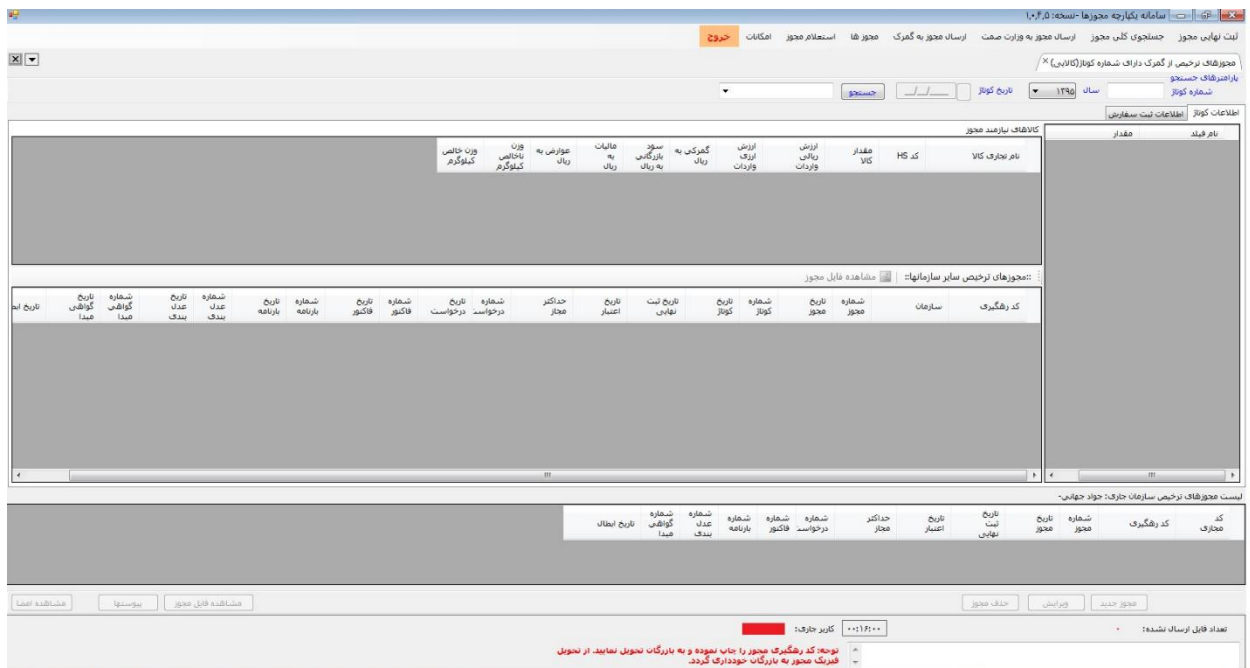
سامانه یکپارچه مجوزها -نسخه: ۱،۰،۴،۵

ثبت نهایی مجوز | جستجوی کلی مجوز | ارسال مجوز به وزارت صمت | ارسال مجوز به گمرک | مجوز ها | استعلام مجوز | امکانات | خروج

مجوزهای ترخیص از گمرک دارای شماره کوتاژ(کالایی)

پارامترهای جستجو

شماره کوتاژ | سال ۱۳۹۵ | تاریخ کوتاژ | _/_/_ | جستجو

اطلاعات کوتاژ | اطلاعات ثبت سفارش

| نام فیلد | مقدار |
|---|---|

کالاهای نیازمند مجوز

| نام تجاری کالا | کد HS | مقدار کالا | ارزش ریالی واردات | ارزش ارزی واردات | گمرکی به ریال | سود بازرگانی به ریال | مالیات به ریال | عوارض به ریال | وزن ناخالص کیلوگرم | وزن خالص کیلوگرم |
|---|---|---|---|---|---|---|---|---|---|---|

::مجوزهای ترخیص سایر سازمانها: | مشاهده فایل مجوز

| کد رهگیری | سازمان | شماره مجوز | تاریخ مجوز | شماره کوتاژ | تاریخ کوتاژ | تاریخ ثبت نهایی | تاریخ اعتبار | حداکثر مجاز | شماره درخواست | تاریخ درخواست | شماره فاکتور | تاریخ فاکتور | شماره بارنامه | تاریخ بارنامه | شماره عدل بندی | تاریخ عدل بندی | شماره گواهی مبدا | تاریخ گواهی مبدا | تاریخ ابط |
|---|---|---|---|---|---|---|---|---|---|---|---|---|---|---|---|---|---|---|---|

لیست مجوزهای ترخیص سازمان جاری: جواد جهانی-

| کد مجازی | کد رهگیری | شماره مجوز | تاریخ مجوز | تاریخ ثبت نهایی | تاریخ اعتبار | حداکثر مجاز | شماره درخواست | شماره فاکتور | شماره بارنامه | شماره عدل بندی | شماره گواهی مبدا | تاریخ ابطال |
|---|---|---|---|---|---|---|---|---|---|---|---|---|

مجوز جدید | ویرایش | حذف مجوز | مشاهده فایل مجوز | پیوستها | مشاهده امضا

تعداد فایل ارسال نشده: ۰ | کاربر جاری: | ۰۰:۱۶:۰۰

توجه: کد رهگیری مجوز را چاپ نموده و به بازرگان تحویل نمایید. از تحویل فیزیک مجوز به بازرگان خودداری گردد.